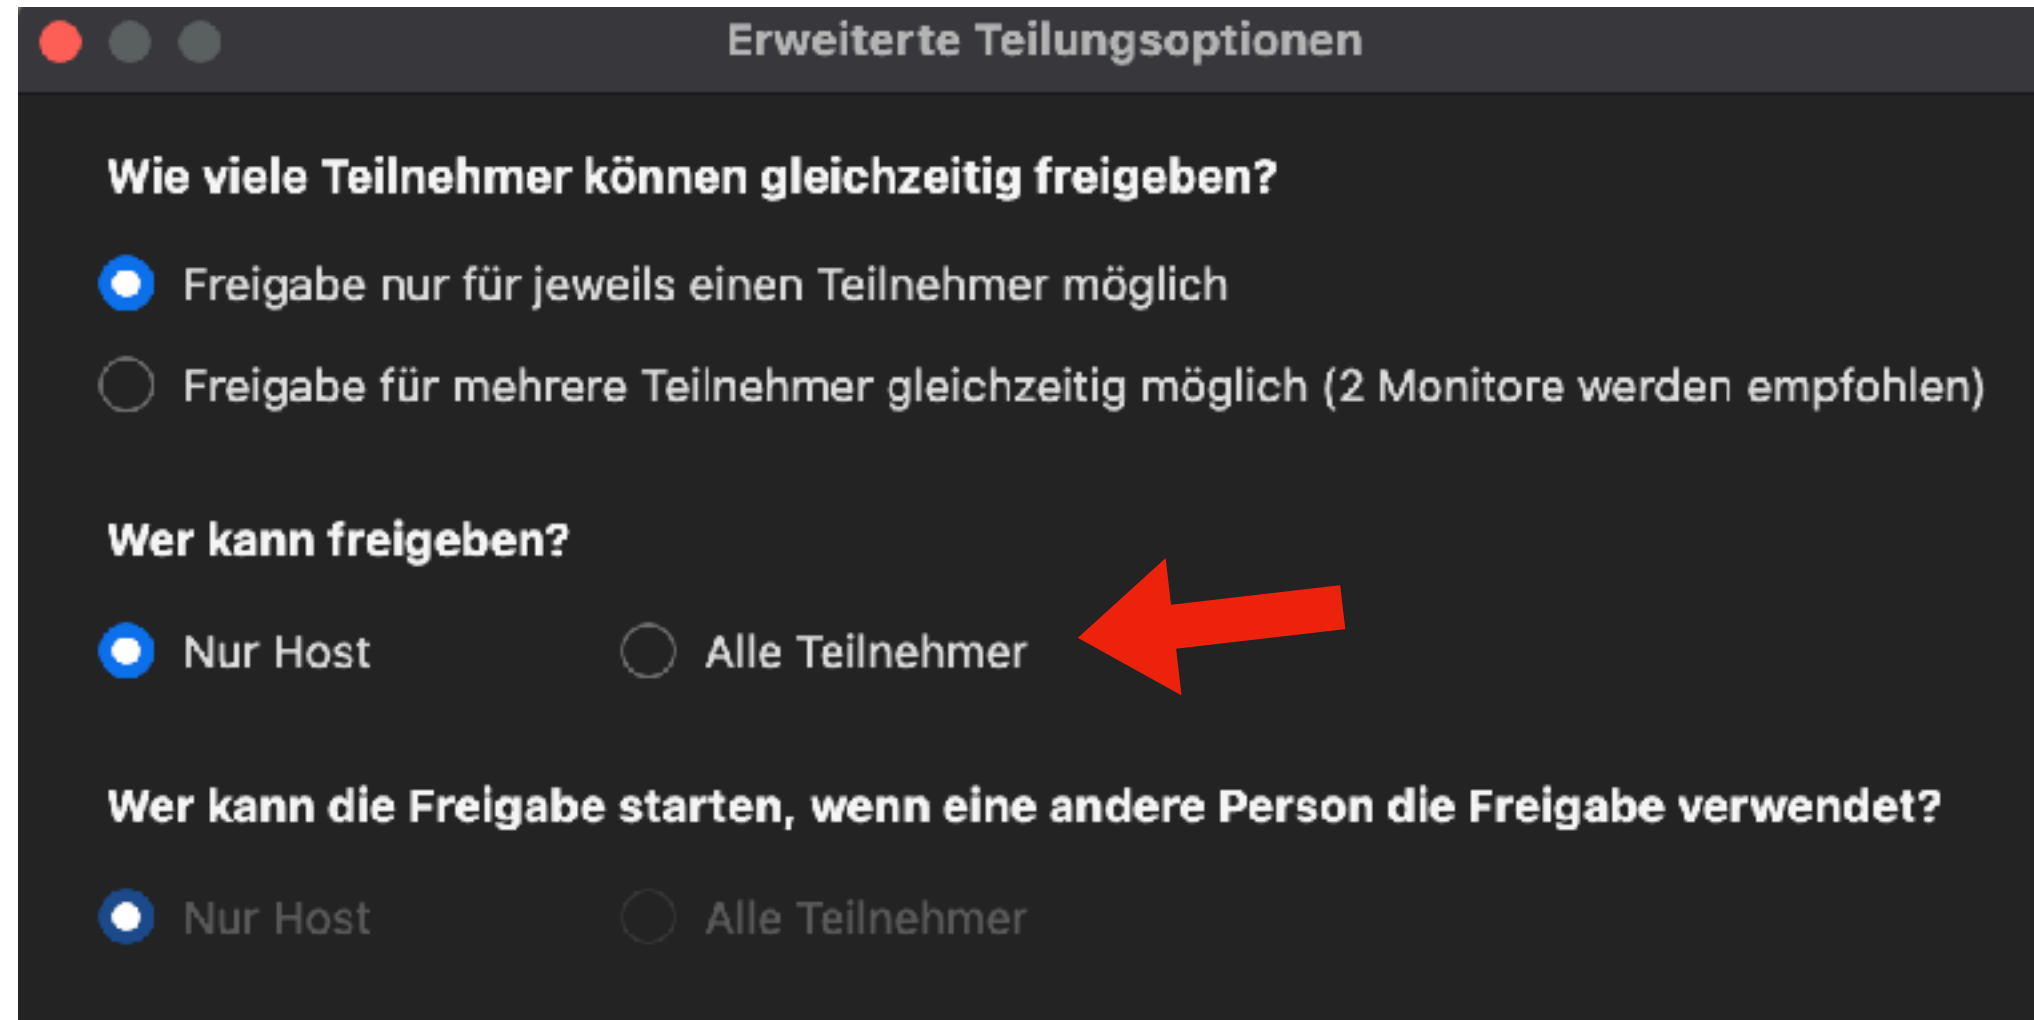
Erweiterte Teilungsoptionen

Wie viele Teilnehmer können gleichzeitig freigeben?

Freigabe nur für jeweils einen Teilnehmer möglich

Freigabe für mehrere Teilnehmer gleichzeitig möglich (2 Monitore werden empfohlen)

Wer kann freigeben?

Nur Host

Alle Teilnehmer

Wer kann die Freigabe starten, wenn eine andere Person die Freigabe verwendet?

Nur Host

Alle Teilnehmer